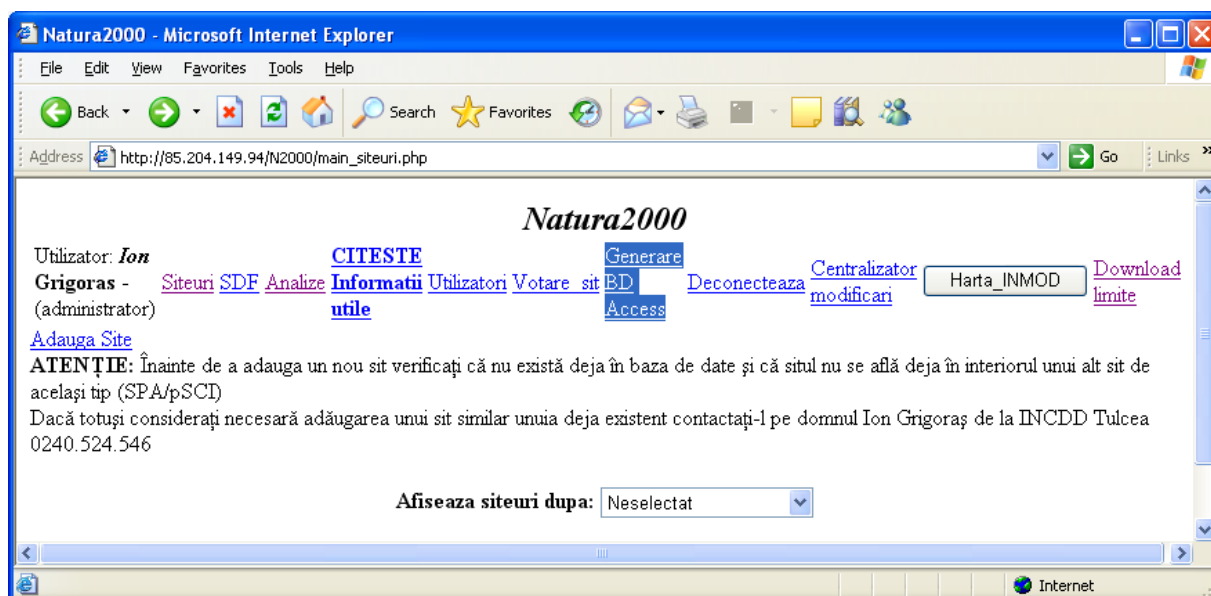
Natura2000 - Microsoft Internet Explorer

File Edit View Favorites Tools Help

Back Search Favorites

Address http://85.204.149.94/N2000/main_siteuri.php Go Links

Natura2000

Utilizator: Ion Grigoras - (administrator) Siteuri SDF Analize CITESTE Informatii utile Utilizatori Votare sit Generare BD Access Deconecteaza Centralizator modificari Harta_INMOD Download limite

Adauga Site

ATENȚIE: Înainte de a adauga un nou sit verificați că nu există deja în baza de date și că situl nu se află deja în interiorul unui alt sit de același tip (SPA/pSCI)

Dacă totuși considerați necesară adăugarea unui sit similar unuia deja existent contactați-l pe domnul Ion Grigoraș de la INCDD Tulcea 0240.524.546

Afiseaza siteuri dupa: Neselectat

Internet